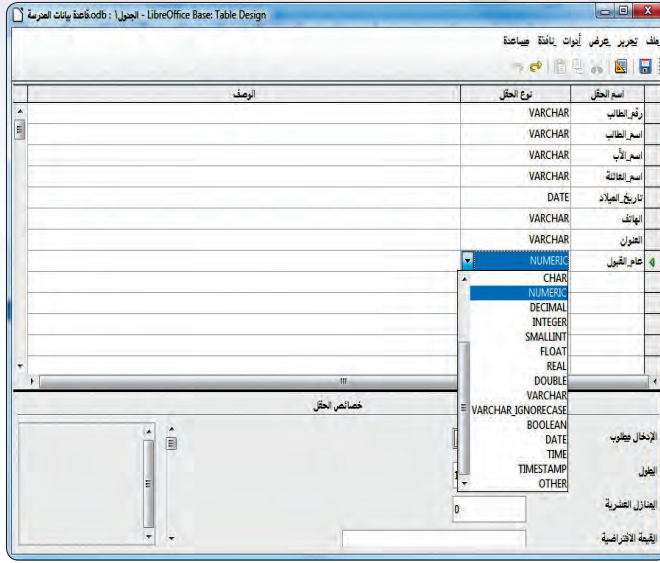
قاعدة بيانات المدرسة.odb : الجدول١ - LibreOffice Base: Table Design

ملف تحرير عرض أدوات نافذة مساعدة

| الوصف | نوع الحقل | اسم الحقل |
|---|---|---|
| | VARCHAR | رقم_الطالب |
| | VARCHAR | اسم_الطالب |
| | VARCHAR | اسم_الأب |
| | VARCHAR | اسم_العائلة |
| | DATE | تاريخ_الميلاد |
| | VARCHAR | الهاتف |
| | VARCHAR | العنوان |
| | NUMERIC | عام_القبول |

CHAR
NUMERIC
DECIMAL
INTEGER
SMALLINT
FLOAT
REAL
DOUBLE
VARCHAR
VARCHAR_IGNORECASE
BOOLEAN
DATE
TIME
TIMESTAMP
OTHER

خصائص الحقل

الإدخال مطلوب
الطول
المنازل العشرية
0
القيمة الافتراضية